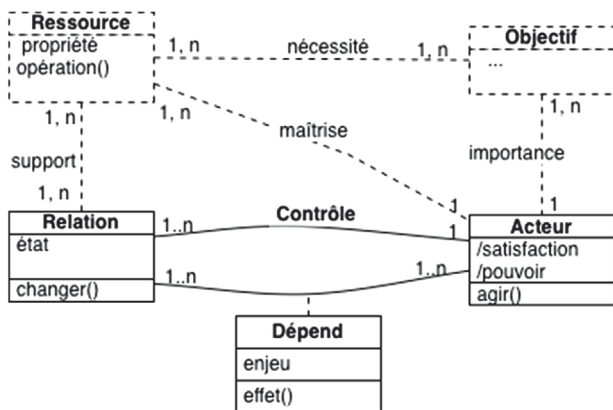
Ressource
propriété
opération()

1, n
nécessité
1, n

Objectif
...

1, n
1, n
maîtrise

1, n
importance

support
1, n

1

Relation
état
changer()

1..n
Contrôle
1
1

Acteur
/satisfaction
/pouvoir
agir()

1..n
1..n

Dépend
enjeu
effet()